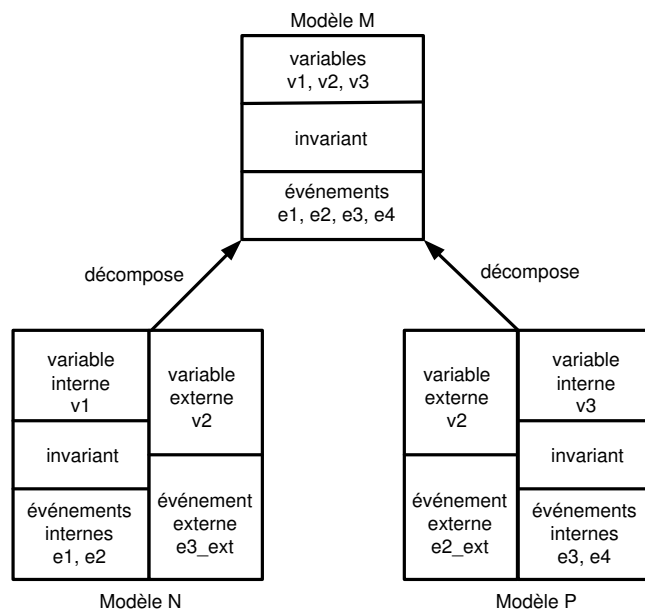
Modèle M

variables
v1, v2, v3

invariant

événements
e1, e2, e3, e4

décompose

décompose

variable
interne
v1

invariant

événements
internes
e1, e2

variable
externe
v2

événement
externe
e3_ext

Modèle N

variable
externe
v2

événement
externe
e2_ext

variable
interne
v3

invariant

événements
internes
e3, e4

Modèle P